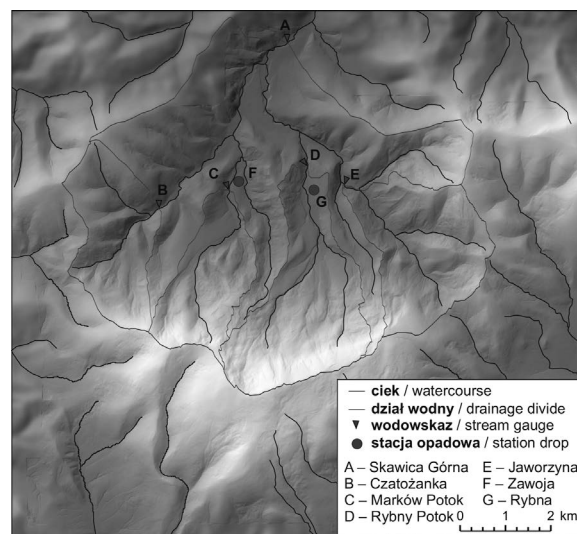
A
B
C
F
D
G
E

— **ciek** / watercourse
— **dział wodny** / drainage divide
▼ **wodowskaz** / stream gauge
● **stacja opadowa** / station drop

A – Skawica Górna
B – Czatożanka
C – Marków Potok
D – Rybny Potok
E – Jaworzyna
F – Zawoja
G – Rybna

0 1 2 km